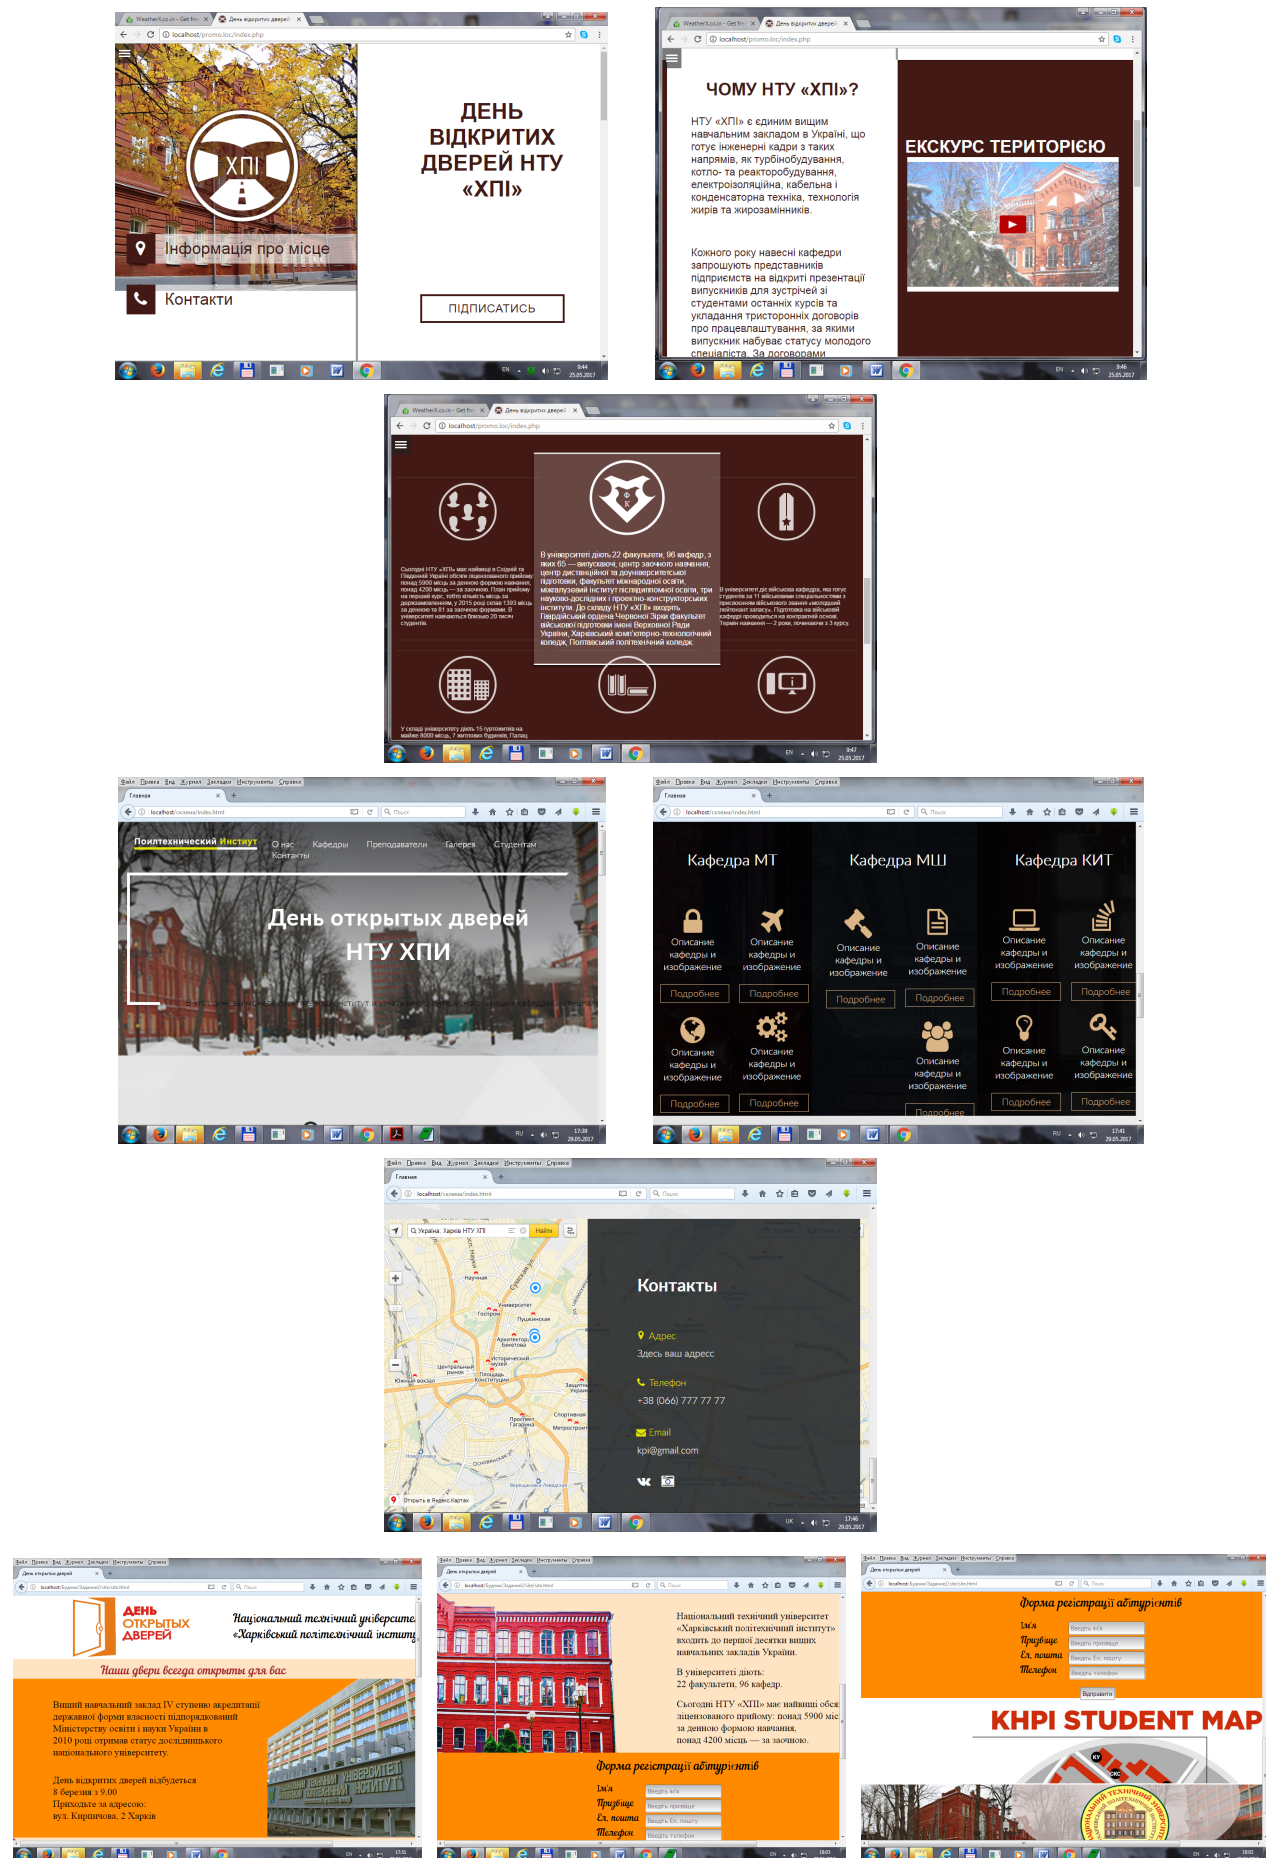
ДЕНЬ ВІДКРИТИХ ДВЕРЕЙ НТУ «ХПІ»

ХПІ

Інформація про місце

Контакти

ПІДПИСАТИСЬ

ЧОМУ НТУ «ХПІ»?

НТУ «ХПІ» є єдиним вищим навчальним закладом в Україні, що готує інженерні кадри з таких напрямів, як турбінобудування, котло- та реакторобудування, електроізоляційна, кабельна і конденсаторна техніка, технологія жирів та жирозамінників.

Кожного року навесні кафедри запрошують представників підприємств на відкриті презентації випускників для зустрічей зі студентами останніх курсів та укладання тристоронніх договорів про працевлаштування, за якими випускник набуває статусу молодого спеціаліста. За договорами

ЕКСКУРС ТЕРИТОРІЄЮ

В університеті діють 22 факультети, 96 кафедр, з яких 65 — випускаючі, центр заочного навчання, центр дистанційної та доуніверситетської підготовки, факультет міжнародної освіти, міжгалузевий інститут післядипломної освіти, три науково-дослідних і проектно-конструкторських інститути. До складу НТУ «ХПІ» входять Павлівський ордена Червоної Зірки факультет військової підготовки імені Верховної Ради України, Харківський комп'ютерно-технологічний коледж, Полтавський політехнічний коледж.

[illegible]

Политехнический Институт   О нас   Кафедры   Преподаватели   Галерея   Студентам   Контакты

День открытых дверей НТУ ХПИ

Кафедра МТ   Кафедра МШ   Кафедра КИТ

Описание кафедры и изображение   Подробнее

Контакты

Адрес
Здесь ваш адресс

Телефон
+38 (066) 777 77 77

Email
kpi@gmail.com

ДЕНЬ ОТКРЫТЫХ ДВЕРЕЙ

Національний технічний університет «Харківський політехнічний інститут»

Наши двери всегда открыты для вас

Вищий навчальний заклад IV ступеню акредитації державної форми власності підпорядкований Міністерству освіти і науки України в 2010 році отримав статус дослідницького національного університету.

День відкритих дверей відбудеться 8 березня з 9.00
Приходьте за адресою:
вул. Кирпичова, 2 Харків

Національний технічний університет «Харківський політехнічний інститут» входить до першої десятки вищих навчальних закладів України.

В університеті діють:
22 факультети, 96 кафедр.

Сьогодні НТУ «ХПІ» має найвищі обся ліцензованого прийому: понад 5900 міс за денною формою навчання, понад 4200 місць — за заочною.

Форма реєстрації абітурієнтів
Ім'я
Прізвище
Ел. пошта
Телефон

KHPI STUDENT MAP